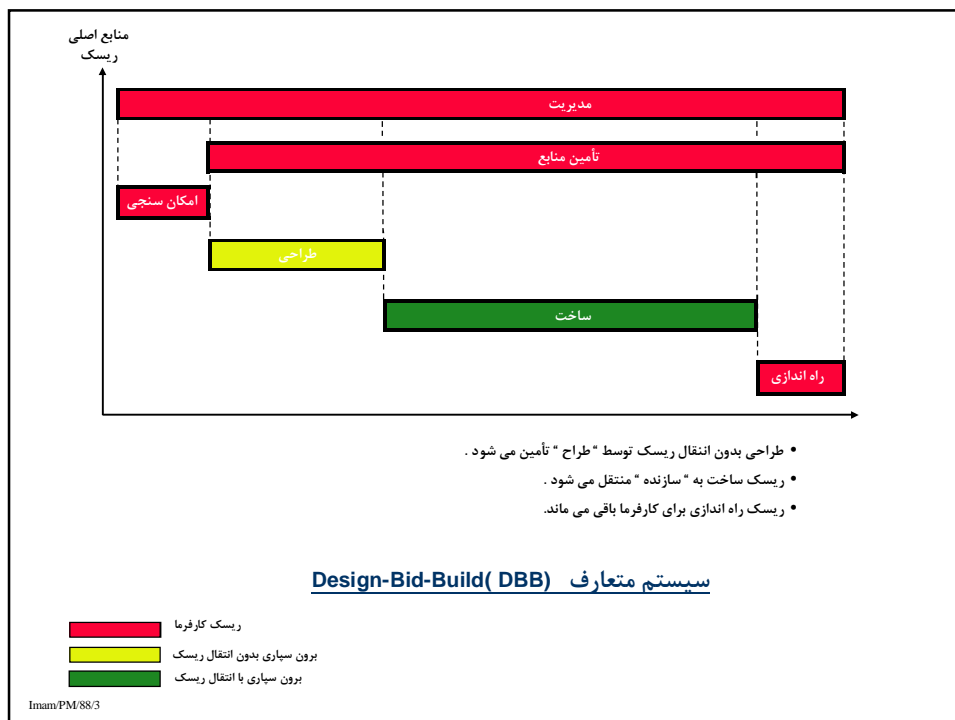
منابع اصلی
ریسک

مدیریت

تأمین منابع

امکان سنجی

طراحی

ساخت

راه اندازی

• طراحی بدون انتقال ریسک توسط " طراح " تأمین می شود .
• ریسک ساخت به " سازنده " منتقل می شود .
• ریسک راه اندازی برای کارفرما باقی می ماند.

سیستم متعارف (Design-Bid-Build( DBB

ریسک کارفرما
برون سپاری بدون انتقال ریسک
برون سپاری با انتقال ریسک

Imam/PM/88/3